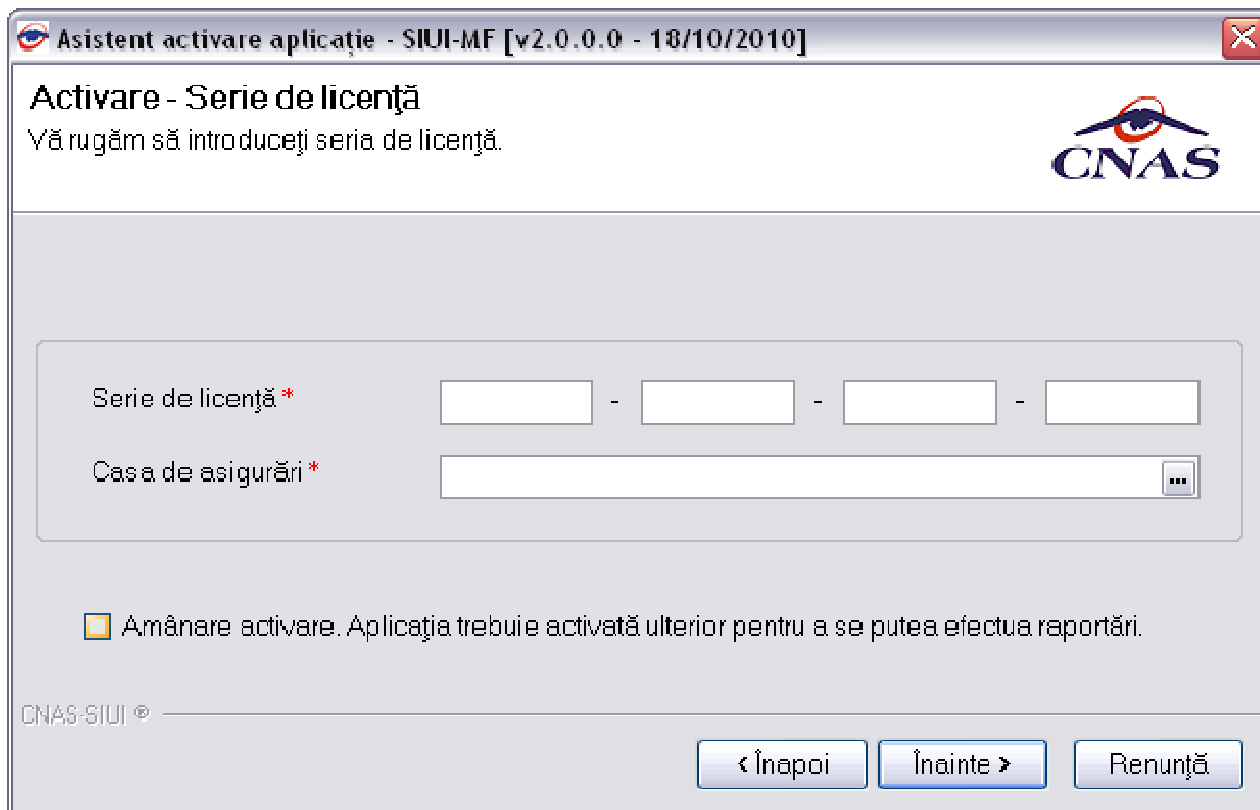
Asistent activare aplicație - SIUI-MF [v2.0.0.0 - 18/10/2010]

Activare - Serie de licenţă
Vă rugăm să introduceţi seria de licenţă.

CNAS

Serie de licenţă * - - -

Casa de asigurări * ...

Amânare activare. Aplicaţia trebuie activată ulterior pentru a se putea efectua raportări.

CNAS-SIUI ®

‹ Înapoi | Înainte › | Renunţă